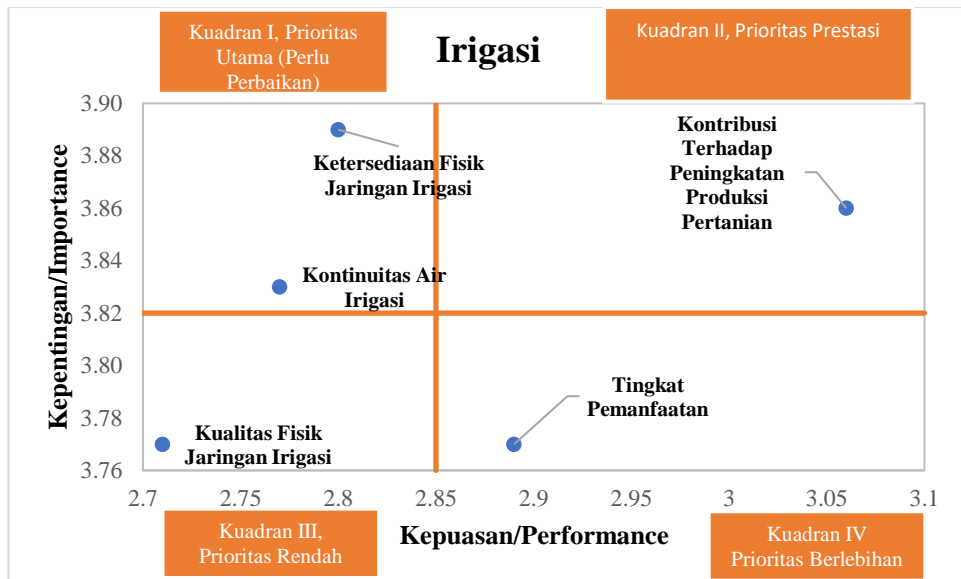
Kuadran I, Prioritas Utama (Perlu Perbaikan)

Irigasi

Kuadran II, Prioritas Prestasi

Kepentingan/Importance

3.90
3.88
3.86
3.84
3.82
3.80
3.78
3.76

Ketersediaan Fisik Jaringan Irigasi

Kontribusi Terhadap Peningkatan Produksi Pertanian

Kontinuitas Air Irigasi

Tingkat Pemanfaatan

Kualitas Fisik Jaringan Irigasi

2.7
2.75
2.8
2.85
2.9
2.95
3
3.05
3.1

Kuadran III, Prioritas Rendah

Kepuasan/Performance

Kuadran IV Prioritas Berlebihan